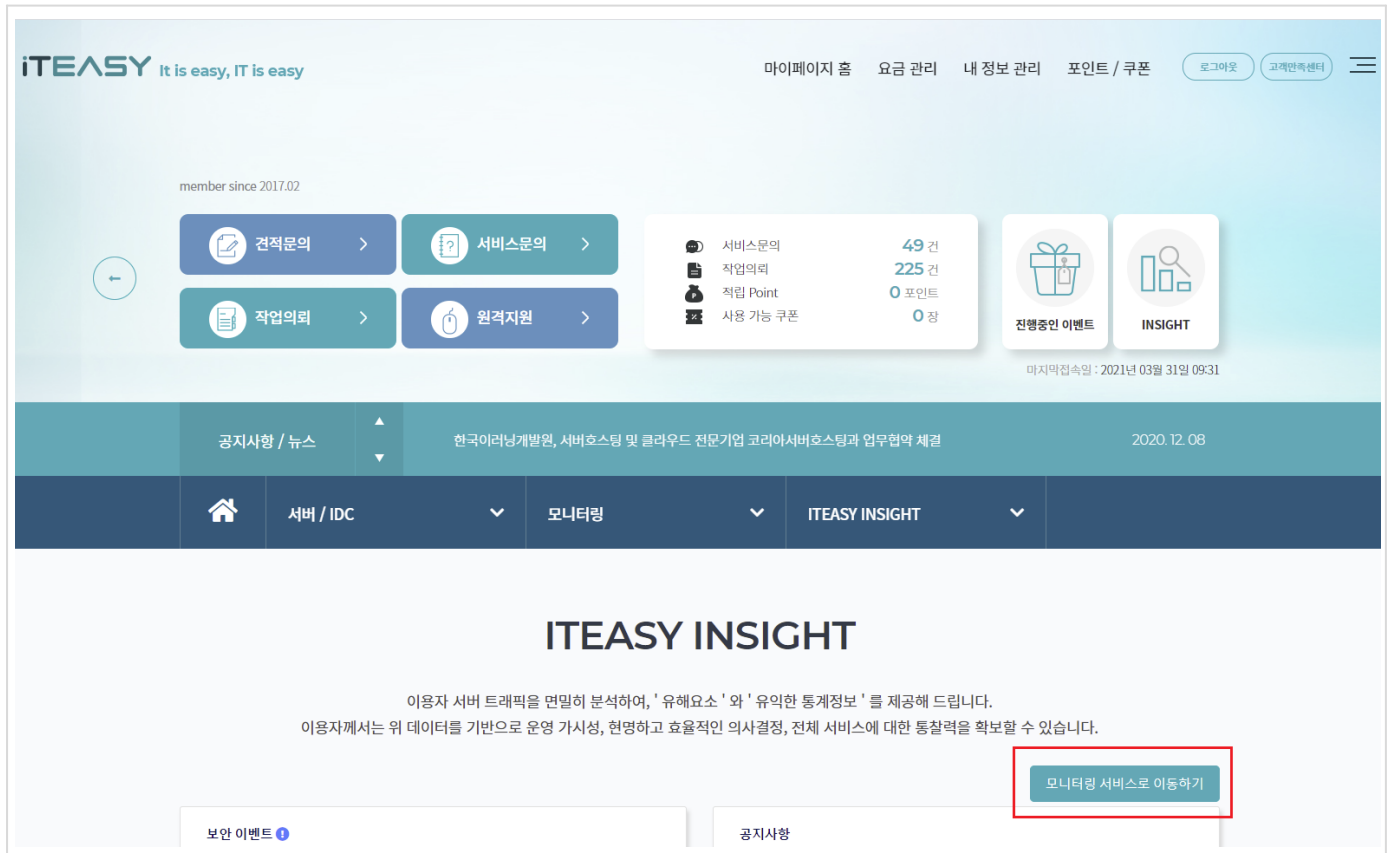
iTEASY It is easy, IT is easy

마이페이지 홈 요금 관리 내 정보 관리 포인트 / 쿠폰 로그아웃 고객만족센터

member since 2017.02

견적문의 >
서비스문의 >
작업의뢰 >
원격지원 >

| 서비스문의 | 49 건 |
|---|---|
| 작업의뢰 | 225 건 |
| 적립 Point | 0 포인트 |
| 사용 가능 쿠폰 | 0 장 |

진행중인 이벤트
INSIGHT

마지막접속일 : 2021년 03월 31일 09:31

공지사항 / 뉴스
한국이러닝개발원, 서버호스팅 및 클라우드 전문기업 코리아서버호스팅과 업무협약 체결
2020. 12. 08

서버 / IDC
모니터링
ITEASY INSIGHT

ITEASY INSIGHT

이용자 서버 트래픽을 면밀히 분석하여, ' 유해요소 ' 와 ' 유익한 통계정보 ' 를 제공해 드립니다.
이용자께서는 위 데이터를 기반으로 운영 가시성, 현명하고 효율적인 의사결정, 전체 서비스에 대한 통찰력을 확보할 수 있습니다.

모니터링 서비스로 이동하기

보안 이벤트

공지사항